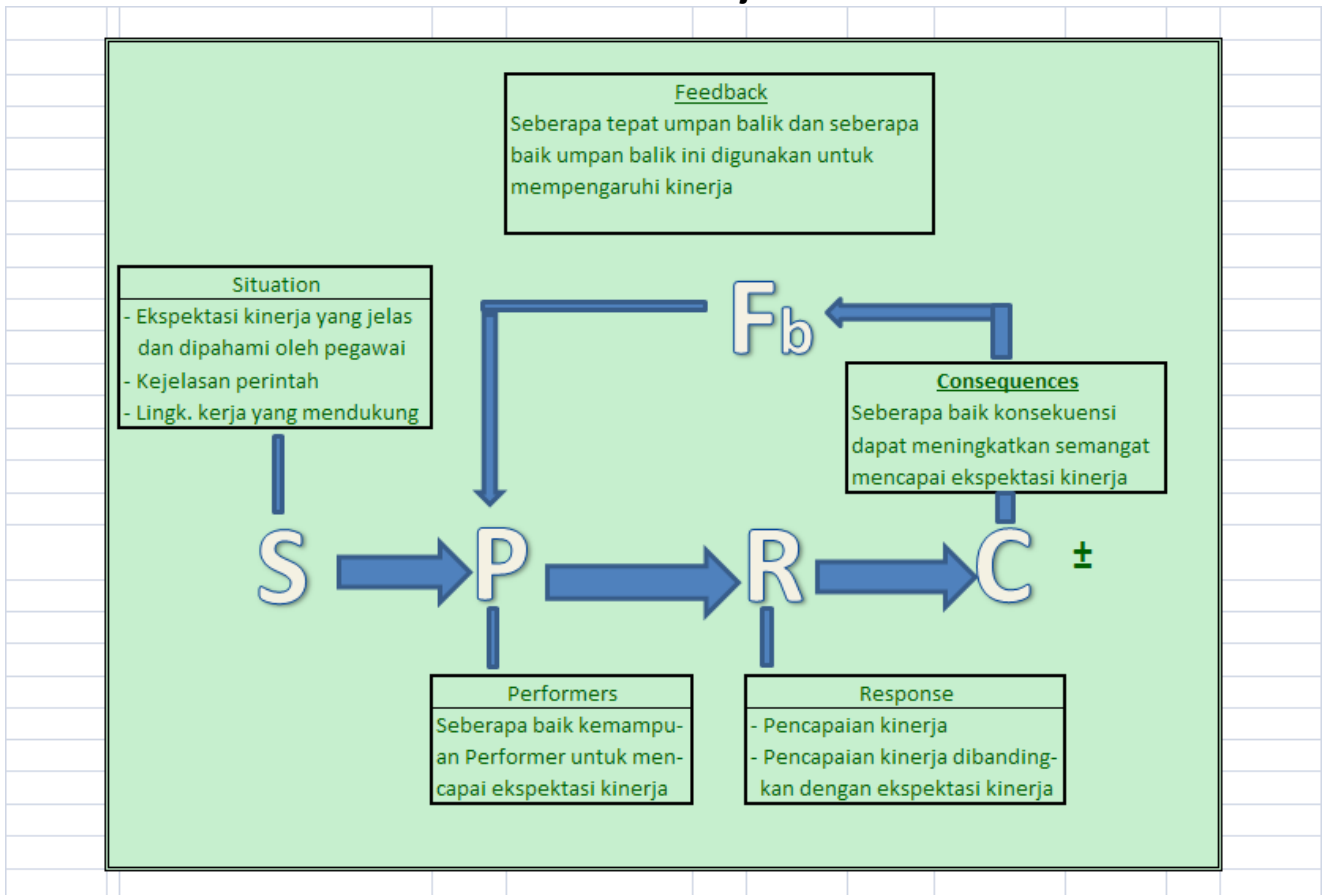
Feedback
Seberapa tepat umpan balik dan seberapa baik umpan balik ini digunakan untuk mempengaruhi kinerja

Situation
- Ekspektasi kinerja yang jelas dan dipahami oleh pegawai
- Kejelasan perintah
- Lingk. kerja yang mendukung

$F_b$

Consequences
Seberapa baik konsekuensi dapat meningkatkan semangat mencapai ekspektasi kinerja

S P R C ±

Performers
Seberapa baik kemampuan Performer untuk mencapai ekspektasi kinerja

Response
- Pencapaian kinerja
- Pencapaian kinerja dibandingkan dengan ekspektasi kinerja